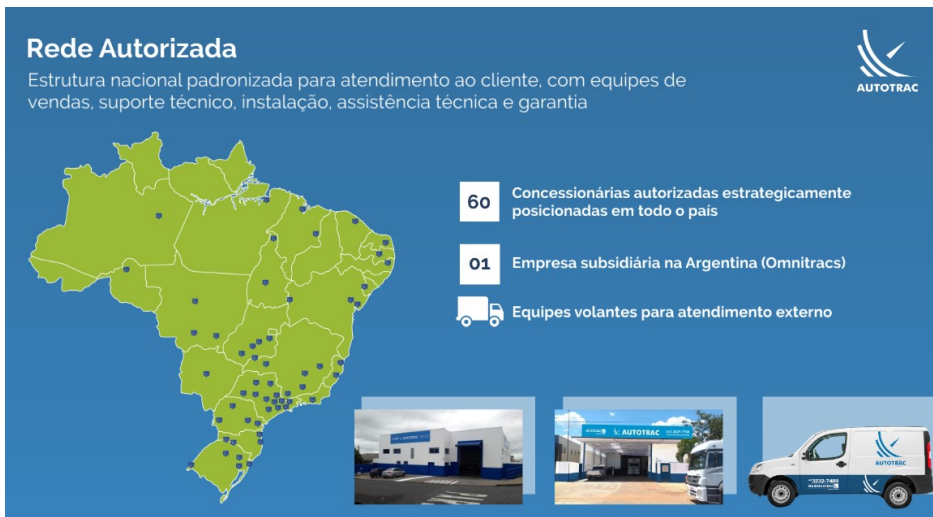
Rede Autorizada
Estrutura nacional padronizada para atendimento ao cliente, com equipes de vendas, suporte técnico, instalação, assistência técnica e garantia

AUTOTRAC

60 Concessionárias autorizadas estrategicamente posicionadas em todo o país

01 Empresa subsidiária na Argentina (Omnitracs)

Equipes volantes para atendimento externo

AUTOTRAC

AUTOTRAC